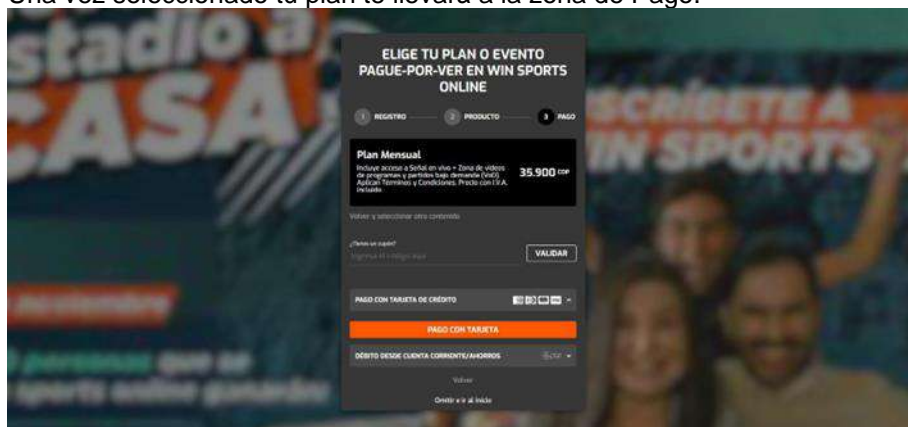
Una vez seleccionado tu plan te llevará a la zona de Pago.

stadio a CASA

SCRÍBETE A WIN SPORTS

ELIGE TU PLAN O EVENTO PAGUE-POR-VER EN WIN SPORTS ONLINE

1 REGISTRO
2 PRODUCTO
3 PAGO

Plan Mensual
Incluye acceso a Señal en vivo + Zona de videos de programas y partidos bajo demanda (VoD). Aplican Términos y Condiciones. Precio con I.V.A. incluido
35.900 COP

Volver y seleccionar otro contenido

¿Tienes un cupón?
Ingresa el código aquí
VALIDAR

PAGO CON TARJETA DE CRÉDITO

PAGO CON TARJETA

DÉBITO DESDE CUENTA CORRIENTE/AHORROS

Volver

Omitir e ir al inicio

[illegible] noviembre

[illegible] personas que se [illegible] sports online ganarán